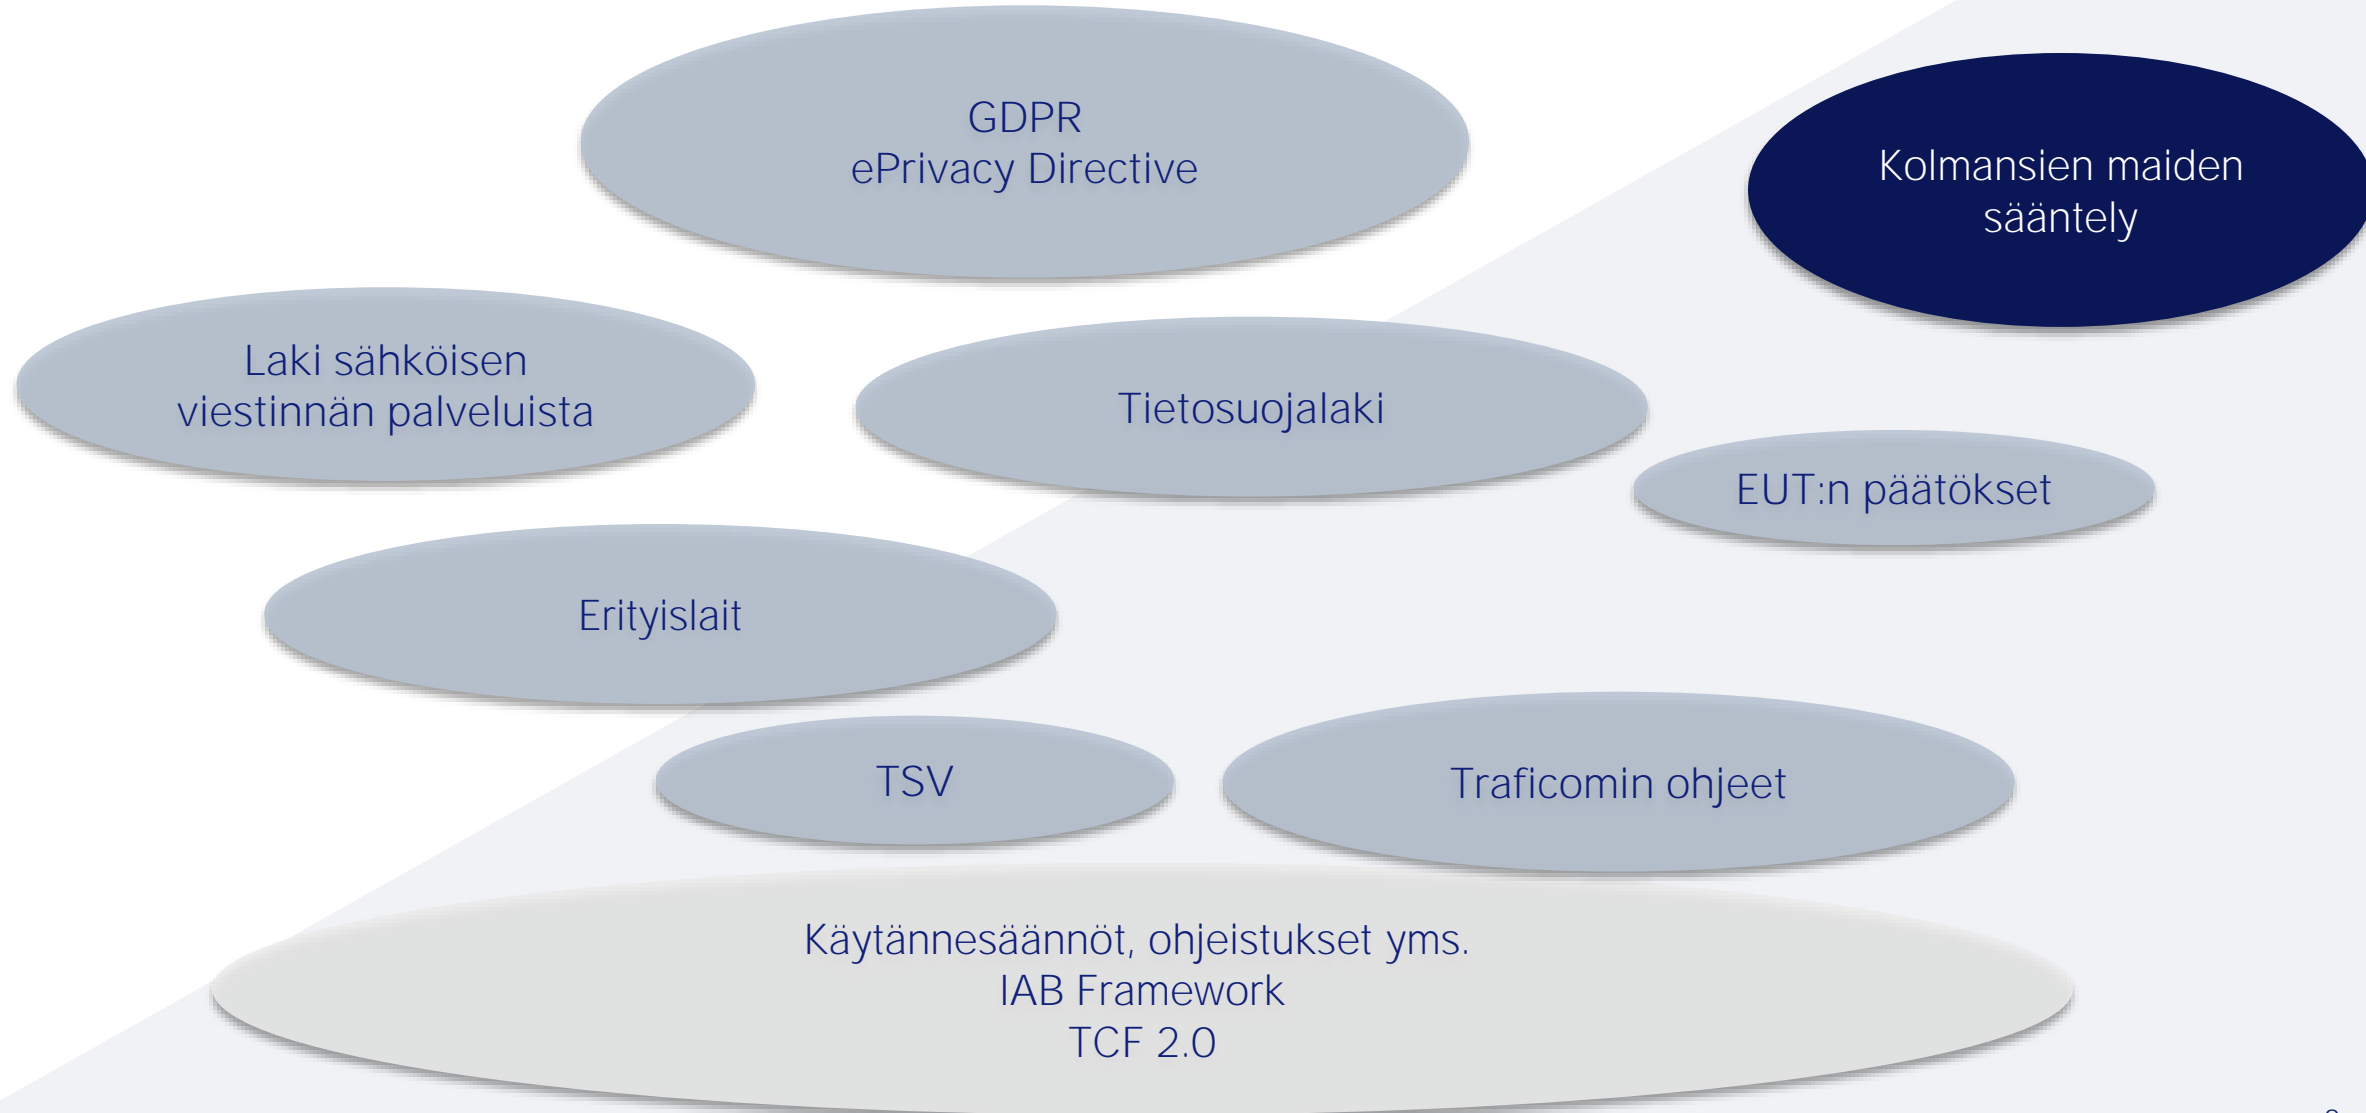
GDPR
ePrivacy Directive

Kolmansien maiden sääntely

Laki sähköisen viestinnän palveluista

Tietosuojalaki

EUT:n päätökset

Erityislait

TSV

Traficomin ohjeet

Käytännesäännöt, ohjeistukset yms.
IAB Framework
TCF 2.0